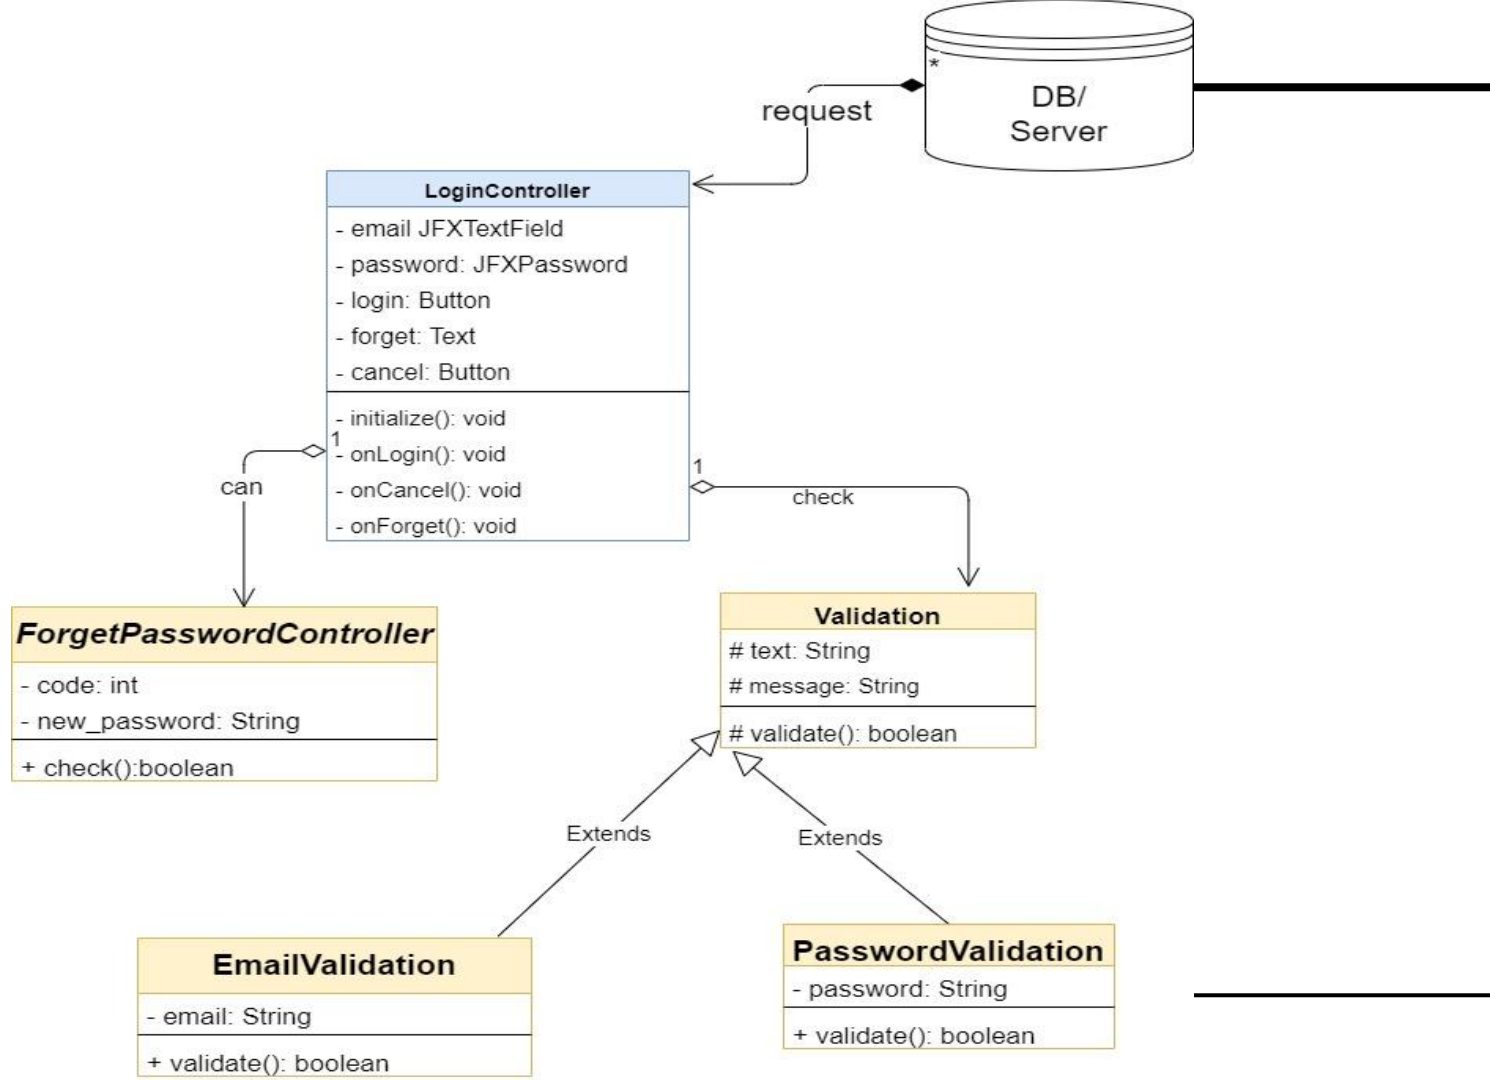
DB/
Server

*

request

LoginController
- email JFXTextField
- password: JFXPassword
- login: Button
- forget: Text
- cancel: Button
- initialize(): void
- onLogin(): void
- onCancel(): void
- onForget(): void

1
can

1
check

ForgetPasswordController
- code: int
- new_password: String
+ check():boolean

Validation
# text: String
# message: String
# validate(): boolean

Extends

Extends

EmailValidation
- email: String
+ validate(): boolean

PasswordValidation
- password: String
+ validate(): boolean